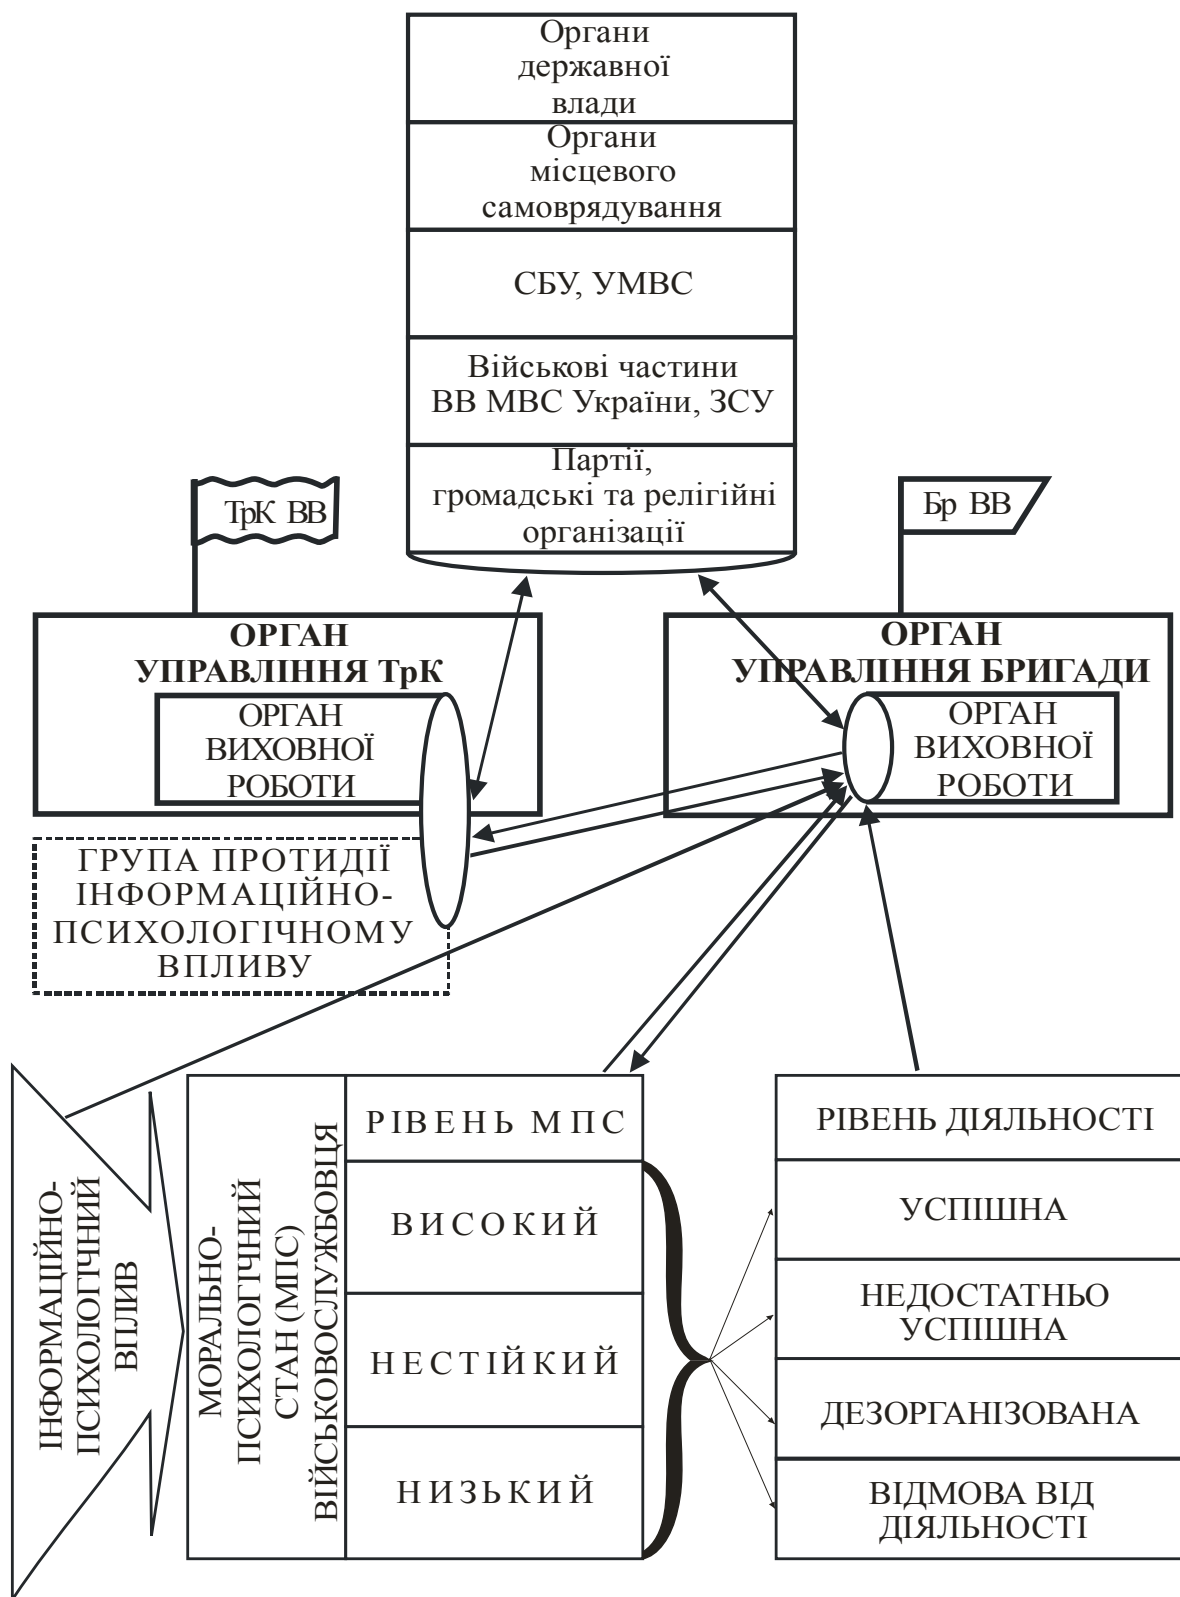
Органи державної влади

Органи місцевого самоврядування

СБУ, УМВС

Військові частини ВВ МВС України, ЗСУ

Партії, громадські та релігійні організації

ТрК ВВ

Бр ВВ

ОРГАН УПРАВЛІННЯ ТрК

ОРГАН ВИХОВНОЇ РОБОТИ

ОРГАН УПРАВЛІННЯ БРИГАДИ

ОРГАН ВИХОВНОЇ РОБОТИ

ГРУПА ПРОТИДІЇ ІНФОРМАЦІЙНО-ПСИХОЛОГІЧНОМУ ВПЛИВУ

ІНФОРМАЦІЙНО-ПСИХОЛОГІЧНИЙ ВПЛИВ

МОРАЛЬНО-ПСИХОЛОГІЧНИЙ СТАН (МПС) ВІЙСЬКОВОСЛУЖБОВЦЯ

| РІВЕНЬ МПС |
|---|
| ВИСОКИЙ |
| НЕСТІЙКИЙ |
| НИЗЬКИЙ |

| РІВЕНЬ ДІЯЛЬНОСТІ |
|---|
| УСПІШНА |
| НЕДОСТАТНЬО УСПІШНА |
| ДЕЗОРГАНІЗОВАНА |
| ВІДМОВА ВІД ДІЯЛЬНОСТІ |